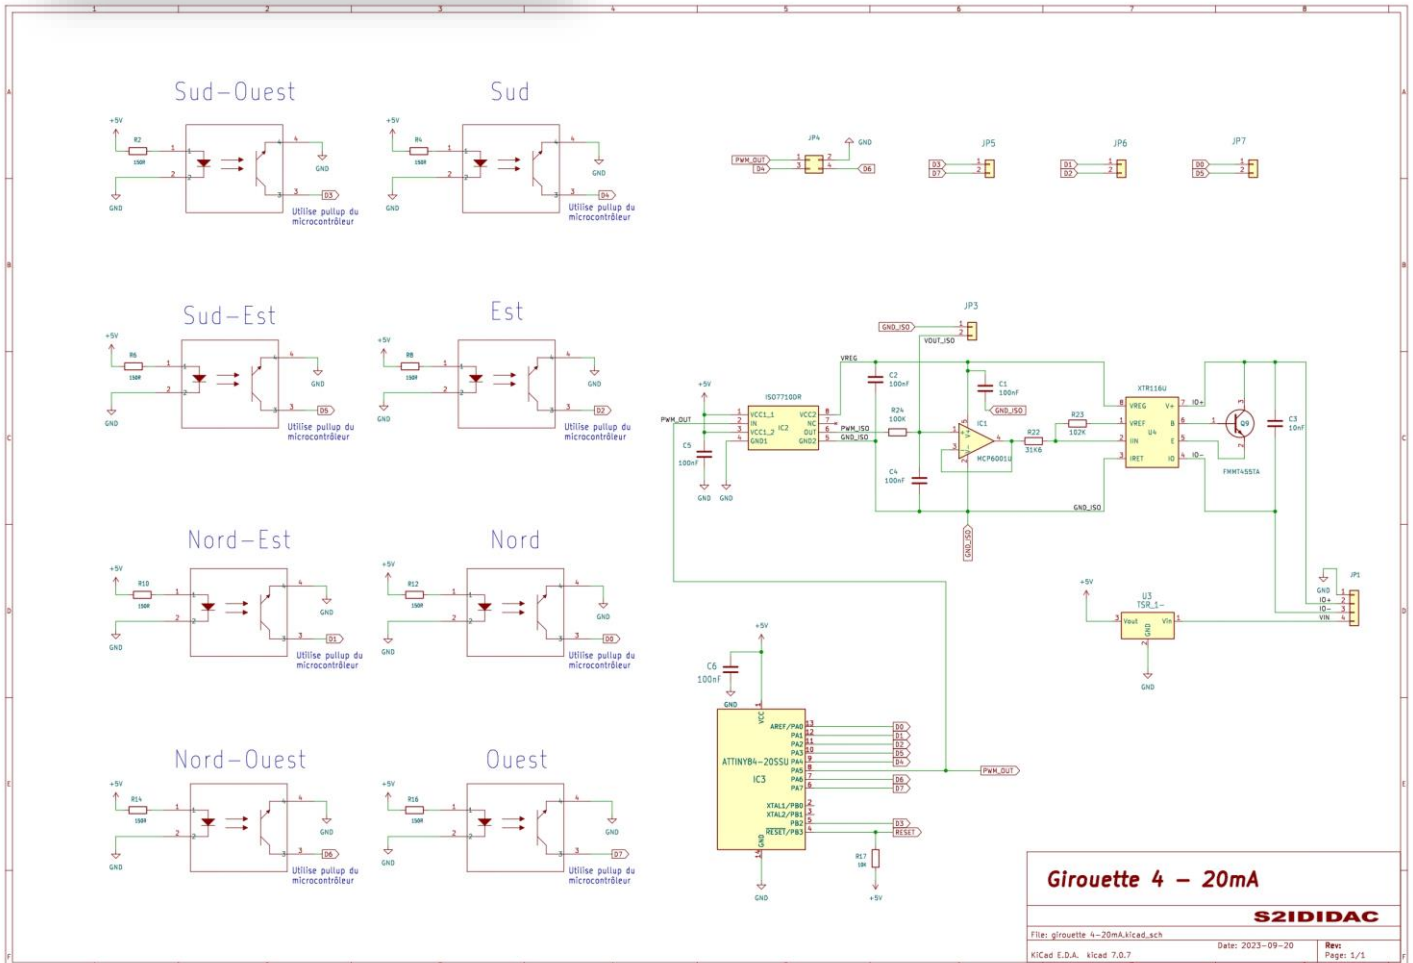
1 2 3 4 5 6 7 8

A B C D E F

Sud-Ouest

+5V R2 150R 1 2 4 3 GND GND D3

Utilise pullup du microcontrôleur

Sud

+5V R4 150R 1 2 4 3 GND GND D4

Utilise pullup du microcontrôleur

JP4 PWM_OUT D4 GND D6

JP5 D3 D7

JP6 D1 D2

JP7 D0 D5

Sud-Est

+5V R6 150R GND GND D5

Utilise pullup du microcontrôleur

Est

+5V R8 150R GND GND D2

Utilise pullup du microcontrôleur

JP3 GND_ISO VOUT_ISO

VREG

+5V PWM_OUT

ISO7710DR IC2 VCC1_1 IN VCC1_2 GND1 VCC2 NC OUT GND2

C5 100nF GND GND

C2 100nF

R24 100K PWM_ISO GND_ISO

C4 100nF

C1 100nF GND_ISO

IC1 MCP6001U

R22 31K6

R23 102K

XTR116U U4 VREG VREF IIN IRET V+ B E IO

IO+ IO-

Q9 FMMT455TA

C3 10nF

GND_ISO

GND_ISO

Nord-Est

+5V R10 150R GND GND D1

Utilise pullup du microcontrôleur

Nord

+5V R12 150R GND GND D0

Utilise pullup du microcontrôleur

+5V U3 TSR_1- Vout GND Vin GND

JP1 GND IO+ IO- VIN

+5V C6 100nF GND

VCC

ATTINY84-20SSU IC3

AREF/PA0 PA1 PA2 PA3 PA4 PA5 PA6 PA7

XTAL1/PB0 XTAL2/PB1 PB2 RESET/PB3

GND

D0 D1 D2 D5 D4 PWM_OUT D6 D7 D3 RESET

R17 10K +5V

GND

Nord-Ouest

+5V R14 150R GND GND D6

Utilise pullup du microcontrôleur

Ouest

+5V R16 150R GND GND D7

Utilise pullup du microcontrôleur

Girouette 4 - 20mA

S2IDIDAC

File: girouette 4-20mA.kicad_sch

Date: 2023-09-20

Rev:

KiCad E.D.A. kicad 7.0.7

Page: 1/1